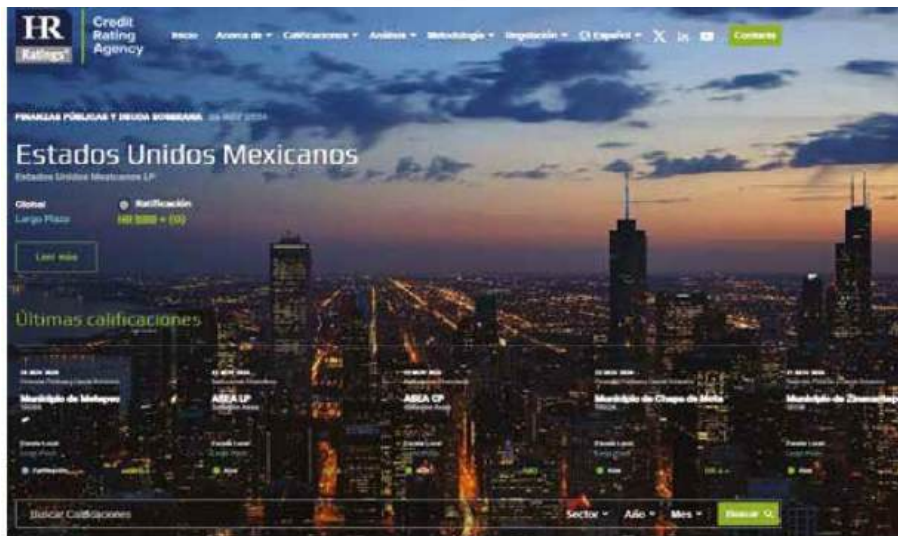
HR Ratings®

Credit Rating Agency

Inicio Acerca de ▾ Calificaciones ▾ Análisis ▾ Metodología ▾ Regulación ▾ Español ▾ Contacto

FINANZAS PÚBLICAS Y DEUDA SOBERANA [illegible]

Estados Unidos Mexicanos

Estados Unidos Mexicanos LP

Global
Largo Plazo

Ratificación
HR BBB+ (G)

Leer más

Últimas calificaciones

Municipio de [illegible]

ABEA LP

ABEA CP

Municipio de Chapa de Mota

Municipio de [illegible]

Escala Local
Largo Plazo

Ratificación

Alza

Buscar Calificaciones

Sector ▾ Año ▾ Mes ▾ Buscar